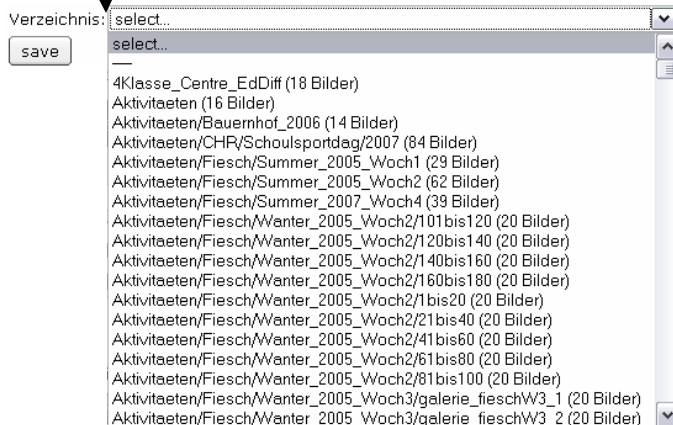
Verzeichnis: select...

save

select...

—

4Klasse_Centre_EdDiff (18 Bilder)

Aktivitaeten (16 Bilder)

Aktivitaeten/Bauernhof_2006 (14 Bilder)

Aktivitaeten/CHR/Schoulsportdag/2007 (84 Bilder)

Aktivitaeten/Fiesch/Summer_2005_Woch1 (29 Bilder)

Aktivitaeten/Fiesch/Summer_2005_Woch2 (62 Bilder)

Aktivitaeten/Fiesch/Summer_2007_Woch4 (39 Bilder)

Aktivitaeten/Fiesch/Wanter_2005_Woch2/101bis120 (20 Bilder)

Aktivitaeten/Fiesch/Wanter_2005_Woch2/120bis140 (20 Bilder)

Aktivitaeten/Fiesch/Wanter_2005_Woch2/140bis160 (20 Bilder)

Aktivitaeten/Fiesch/Wanter_2005_Woch2/160bis180 (20 Bilder)

Aktivitaeten/Fiesch/Wanter_2005_Woch2/1bis20 (20 Bilder)

Aktivitaeten/Fiesch/Wanter_2005_Woch2/21bis40 (20 Bilder)

Aktivitaeten/Fiesch/Wanter_2005_Woch2/41bis60 (20 Bilder)

Aktivitaeten/Fiesch/Wanter_2005_Woch2/61bis80 (20 Bilder)

Aktivitaeten/Fiesch/Wanter_2005_Woch2/81bis100 (20 Bilder)

Aktivitaeten/Fiesch/Wanter_2005_Woch3/galerie_fieschW3_1 (20 Bilder)

Aktivitaeten/Fiesch/Wanter_2005_Woch3/galerie_fieschW3_2 (20 Bilder)